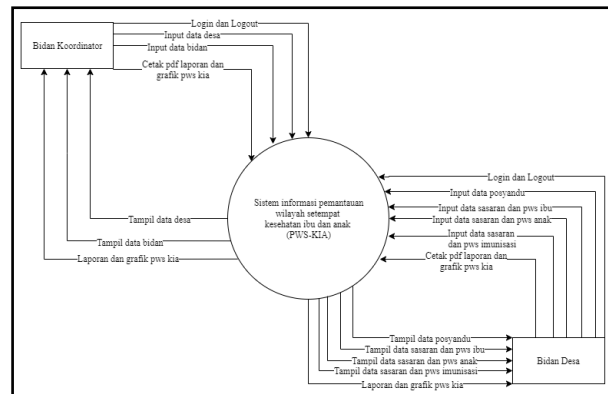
Bidan Koordinator

Login dan Logout

Input data desa

Input data bidan

Cetak pdf laporan dan grafik pws kia

Sistem informasi pemantauan wilayah setempat kesehatan ibu dan anak (PWS-KIA)

Tampil data desa

Tampil data bidan

Laporan dan grafik pws kia

Login dan Logout

Input data posyandu

Input data sasaran dan pws ibu

Input data sasaran dan pws anak

Input data sasaran dan pws imunisasi

Cetak pdf laporan dan grafik pws kia

Tampil data posyandu

Tampil data sasaran dan pws ibu

Tampil data sasaran dan pws anak

Tampil data sasaran dan pws imunisasi

Laporan dan grafik pws kia

Bidan Desa